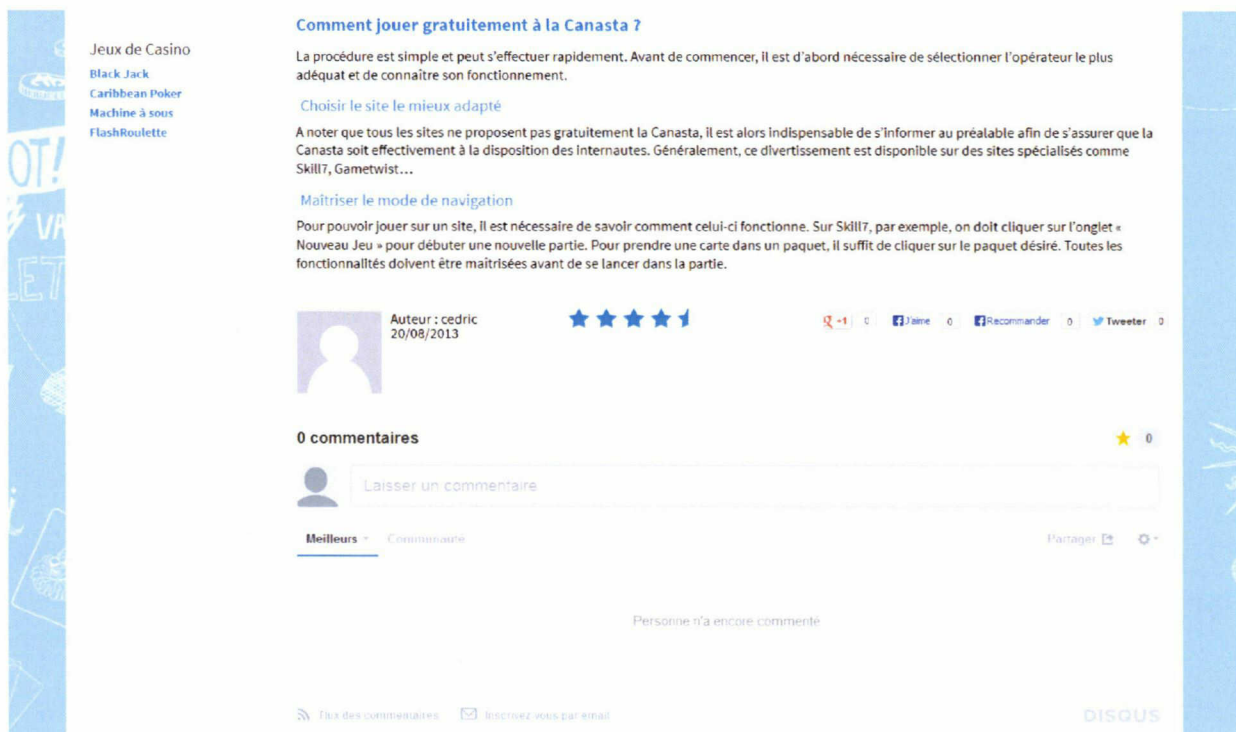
Jeux de Casino
Black Jack
Caribbean Poker
Machine à sous
FlashRoulette

Comment jouer gratuitement à la Canasta ?

La procédure est simple et peut s'effectuer rapidement. Avant de commencer, il est d'abord nécessaire de sélectionner l'opérateur le plus adéquat et de connaître son fonctionnement.

Choisir le site le mieux adapté

A noter que tous les sites ne proposent pas gratuitement la Canasta, il est alors indispensable de s'informer au préalable afin de s'assurer que la Canasta soit effectivement à la disposition des internautes. Généralement, ce divertissement est disponible sur des sites spécialisés comme Skill7, Gametwist…

Maitriser le mode de navigation

Pour pouvoir jouer sur un site, il est nécessaire de savoir comment celui-ci fonctionne. Sur Skill7, par exemple, on doit cliquer sur l'onglet « Nouveau Jeu » pour débuter une nouvelle partie. Pour prendre une carte dans un paquet, il suffit de cliquer sur le paquet désiré. Toutes les fonctionnalités doivent être maitrisées avant de se lancer dans la partie.

Auteur : cedric
20/08/2013

+1 0 J'aime 0 Recommander 0 Tweeter 0

0 commentaires

0

Laisser un commentaire

Meilleurs Communauté

Partager

Personne n'a encore commenté

Flux des commentaires Inscrivez vous par email

DISQUS